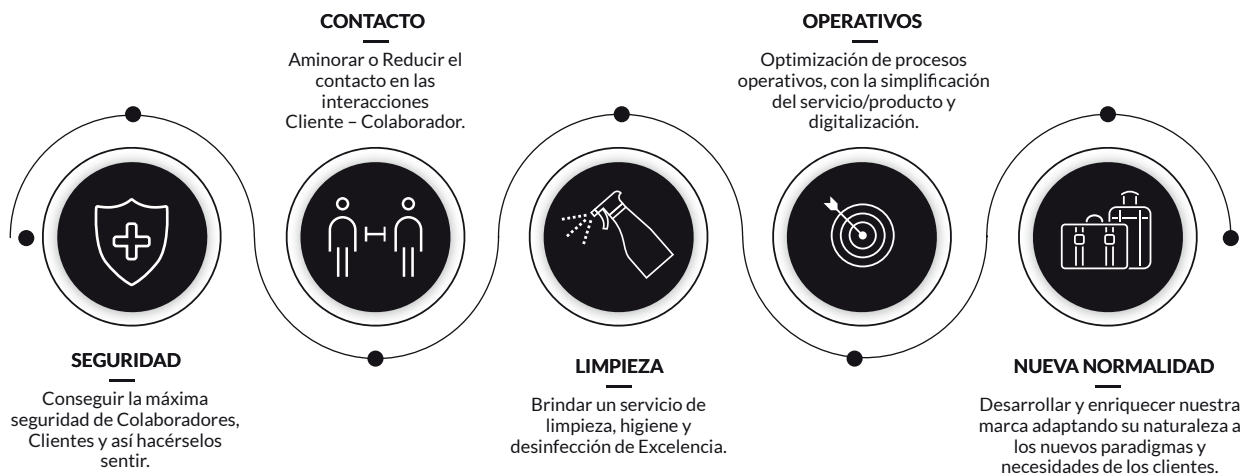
CONTACTO

Aminorar o Reducir el contacto en las interacciones Cliente – Colaborador.

OPERATIVOS

Optimización de procesos operativos, con la simplificación del servicio/producto y digitalización.

SEGURIDAD

Conseguir la máxima seguridad de Colaboradores, Clientes y así hacérselos sentir.

LIMPIEZA

Brindar un servicio de limpieza, higiene y desinfección de Excelencia.

NUEVA NORMALIDAD

Desarrollar y enriquecer nuestra marca adaptando su naturaleza a los nuevos paradigmas y necesidades de los clientes.